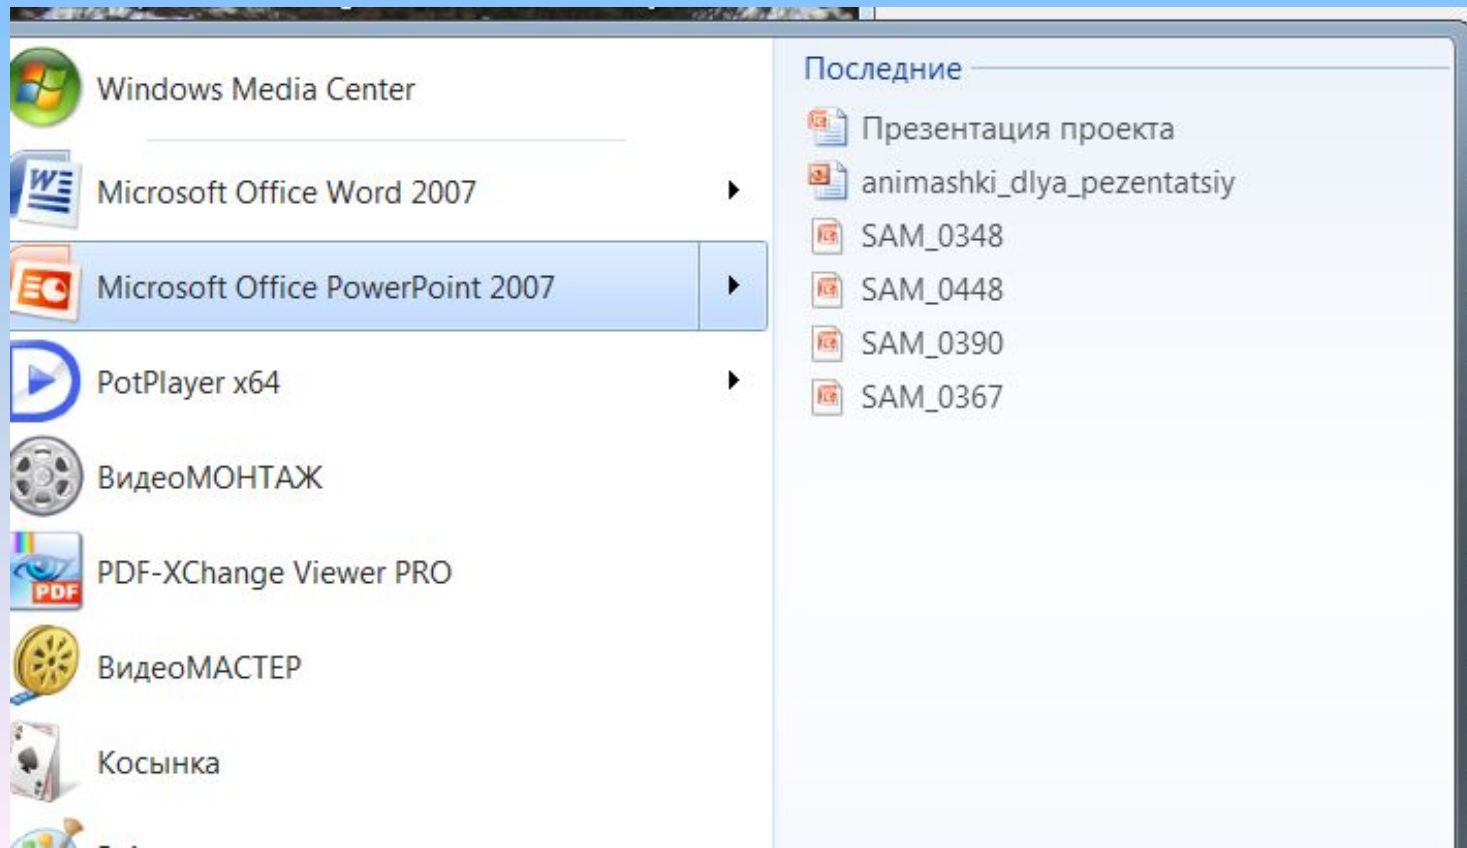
Windows Media Center

Microsoft Office Word 2007

Microsoft Office PowerPoint 2007

PotPlayer x64

ВидеоМОНТАЖ

PDF-XChange Viewer PRO

ВидеоМАСТЕР

Косынка

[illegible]

Последние

Презентация проекта

animashki_dlya_pezentatsiy

SAM_0348

SAM_0448

SAM_0390

SAM_0367